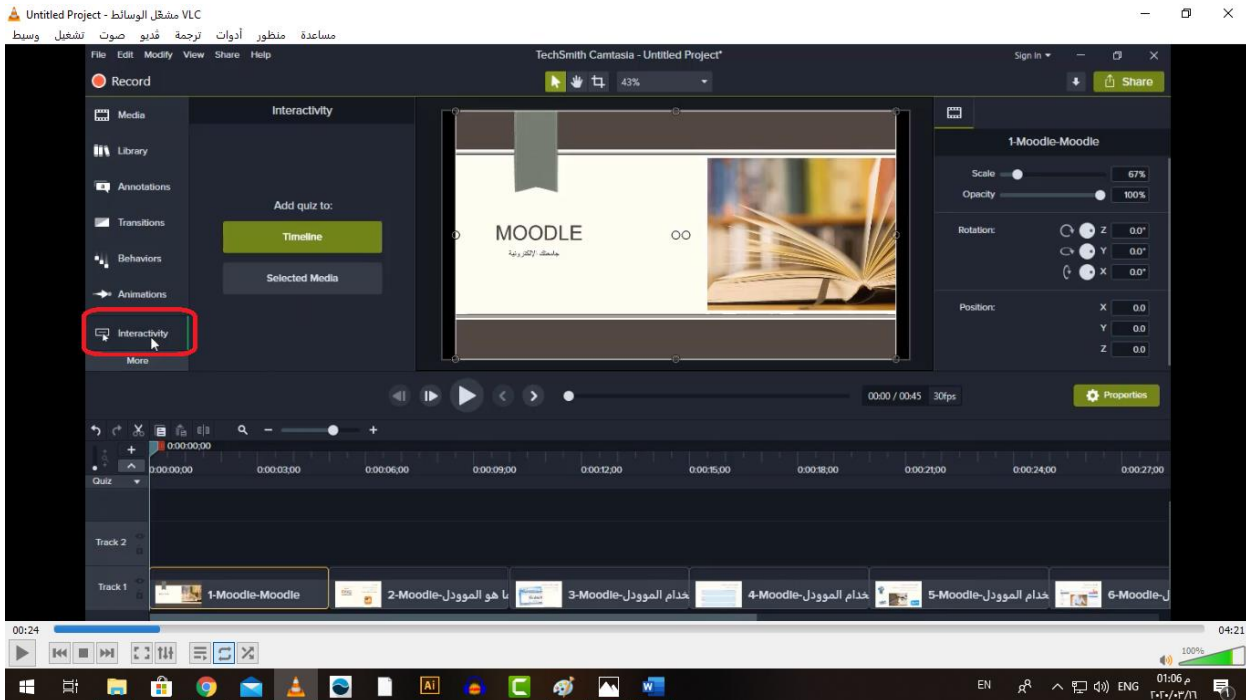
Untitled Project - مشغل الوسائط VLC

وسيط تشغيل صوت فديو ترجمة أدوات منظور مساعدة

File Edit Modify View Share Help

TechSmith Camtasia - Untitled Project*

Sign In

Record

43%

Share

Media

Library

Annotations

Transitions

Behaviors

Animations

Interactivity

More

Interactivity

Add quiz to:

Timeline

Selected Media

MOODLE

جامعتك الإلكترونية

1-Moodle-Moodle

Scale 67%

Opacity 100%

Rotation: Z 0.0° Y 0.0° X 0.0°

Position: X 0.0 Y 0.0 Z 0.0

00:00 / 00:45 30fps

Properties

0:00:00;00

0:00:00;00 0:00:03;00 0:00:06;00 0:00:09;00 0:00:12;00 0:00:15;00 0:00:18;00 0:00:21;00 0:00:24;00 0:00:27;00

Quiz

Track 2

Track 1

1-Moodle-Moodle

2-Moodle-ما هو المودل

3-Moodle-خدام المودل

4-Moodle-خدام المودل

5-Moodle-خدام المودل

6-Moodle-ل

00:24

04:21

100%

EN

ENG

01:06 م
٢٠٢٠/٠٣/١٦